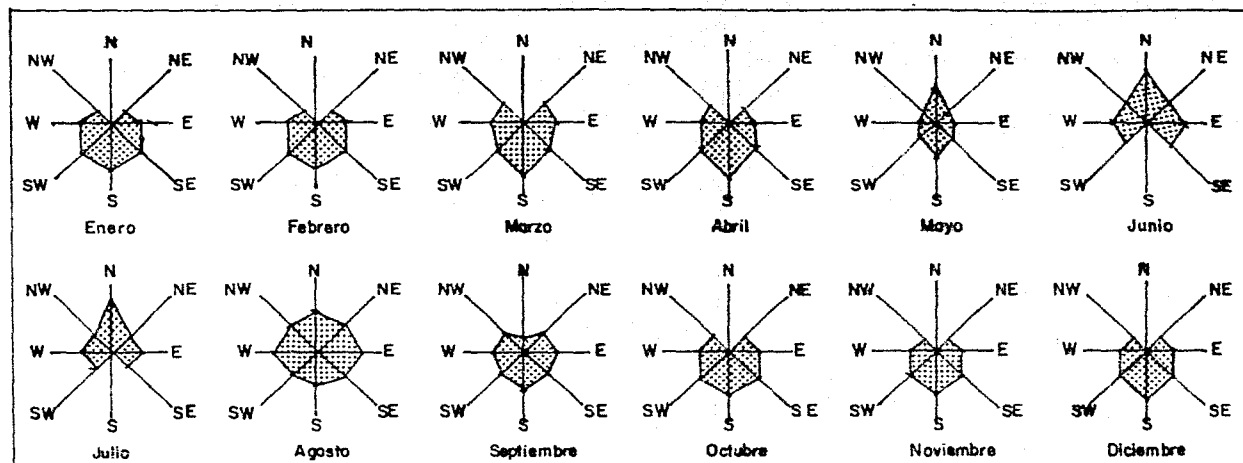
N NE E SE S SW W NW
Enero

N NE E SE S SW W NW
Febrero

N NE E SE S SW W NW
Marzo

N NE E SE S SW W NW
Abril

N NE E SE S SW W NW
Mayo

N NE E SE S SW W NW
Junio

N NE E SE S SW W NW
Julio

N NE E SE S SW W NW
Agosto

N NE E SE S SW W NW
Septiembre

N NE E SE S SW W NW
Octubre

N NE E SE S SW W NW
Noviembre

N NE E SE S SW W NW
Diciembre